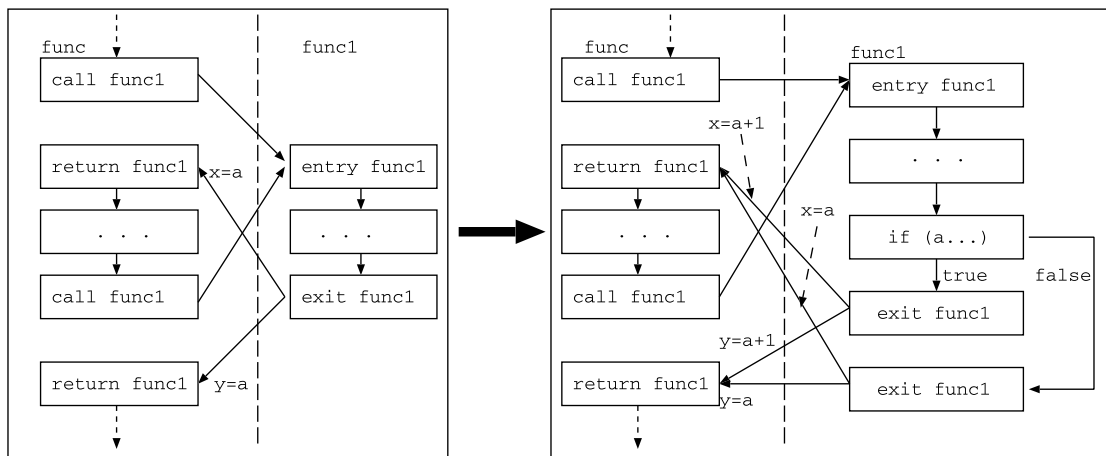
func

func1

call func1

return func1

x=a

entry func1

. . .

. . .

call func1

exit func1

return func1

y=a

func

func1

call func1

entry func1

x=a+1

return func1

. . .

x=a

. . .

if (a...)

true

false

call func1

exit func1

y=a+1

return func1

y=a

exit func1